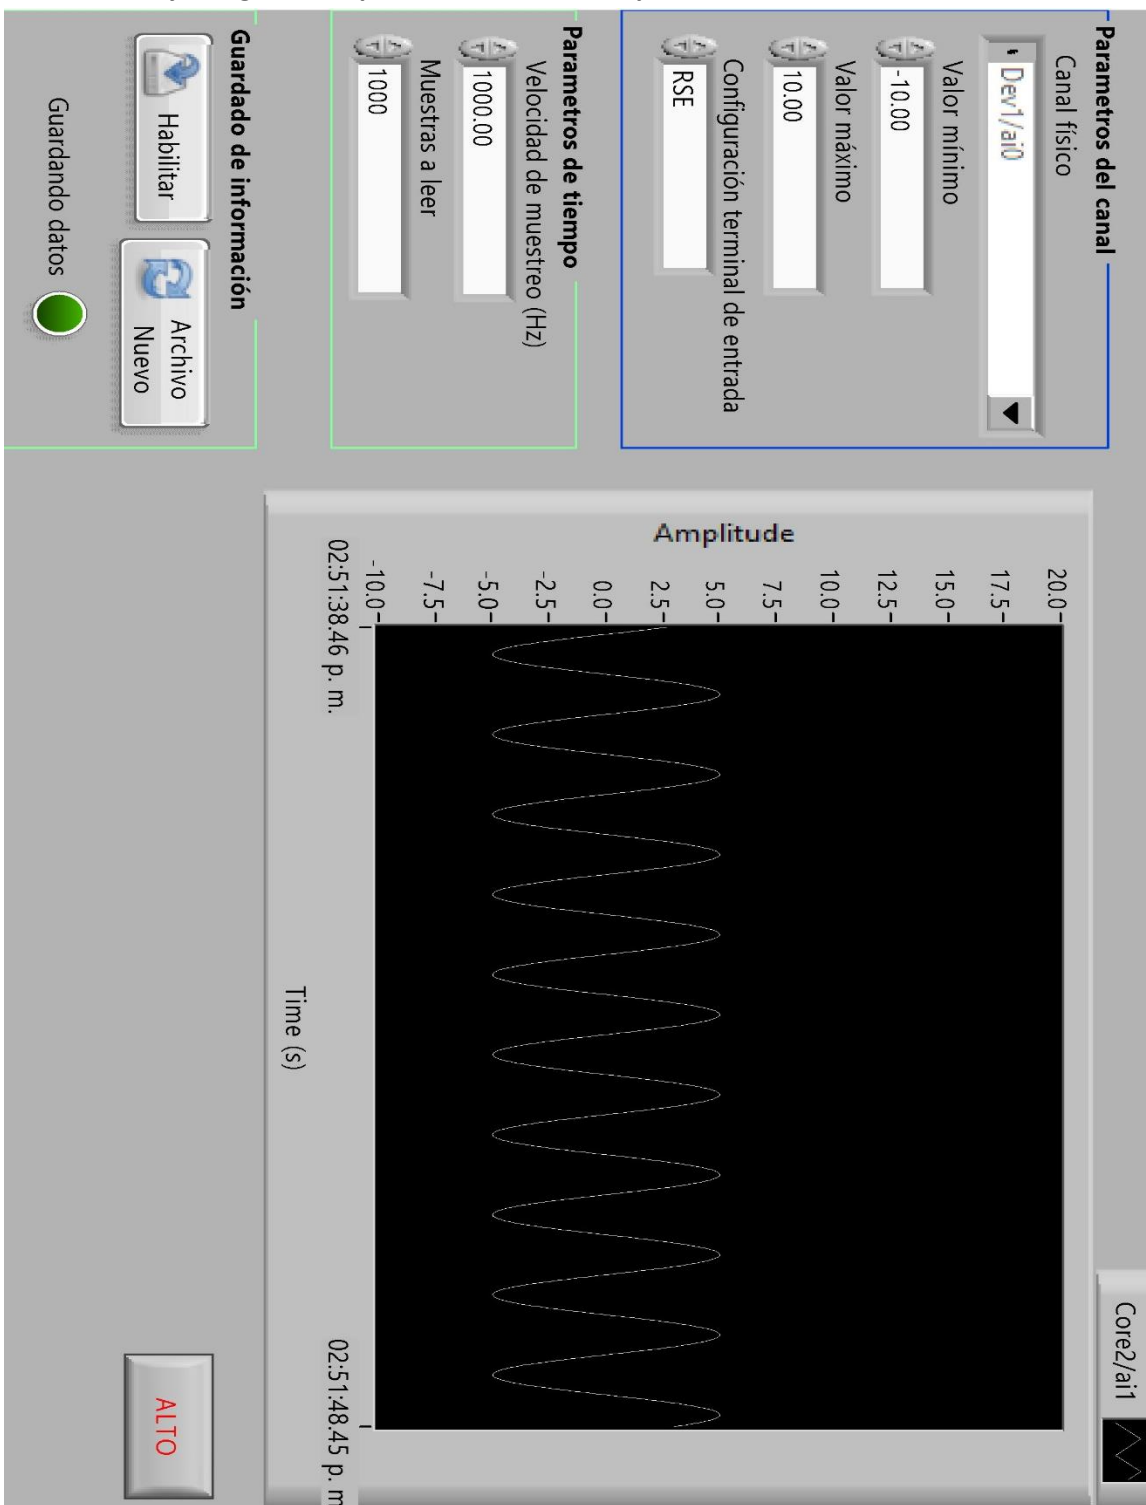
Parametros del canal
Canal físico
Dev1/ai0
Valor mínimo
-10.00
Valor máximo
10.00
Configuración terminal de entrada
RSE

Parametros de tiempo
Velocidad de muestreo (Hz)
1000.00
Muestras a leer
1000

Guardado de información
Habilitar
Archivo Nuevo
Guardando datos

Core2/ai1
Amplitude
20.0
17.5
15.0
12.5
10.0
7.5
5.0
2.5
0.0
-2.5
-5.0
-7.5
-10.0
02:51:38.46 p. m.
Time (s)
02:51:48.45 p. m

ALTO